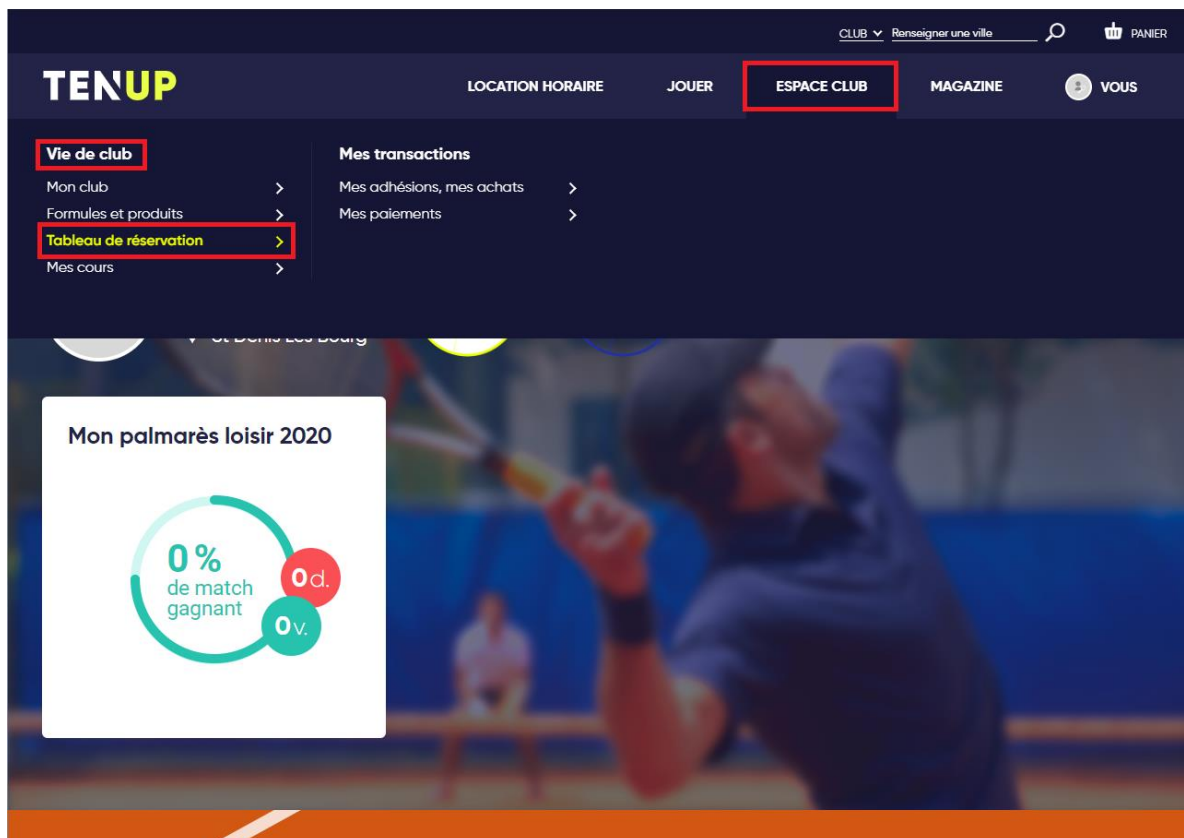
CLUB Renseigner une ville PANIER

TENUP

LOCATION HORAIRE JOUER ESPACE CLUB MAGAZINE VOUS

Vie de club
Mon club
Formules et produits
Tableau de réservation
Mes cours

Mes transactions
Mes adhésions, mes achats
Mes paiements

St Denis Les Bourg

Mon palmarès loisir 2020

0 %
de match gagnant

0 d.

0 v.